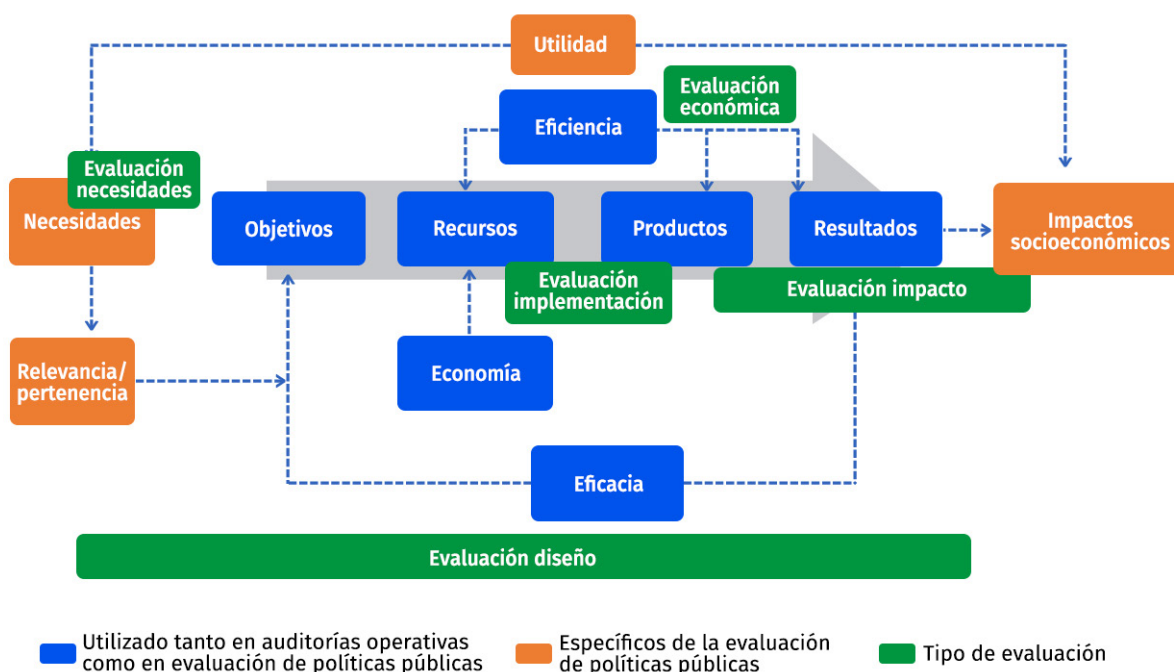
Utilidad

Evaluación económica

Eficiencia

Evaluación necesidades

Necesidades

Objetivos

Recursos

Productos

Resultados

Impactos socioeconómicos

Evaluación implementación

Evaluación impacto

Relevancia/ pertenencia

Economía

Eficacia

Evaluación diseño

Utilizado tanto en auditorías operativas como en evaluación de políticas públicas

Específicos de la evaluación de políticas públicas

Tipo de evaluación